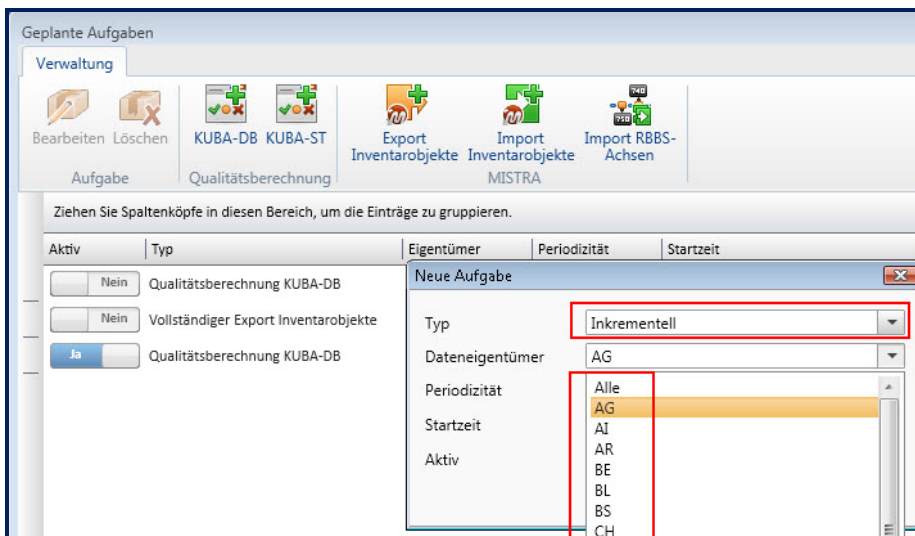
Geplante Aufgaben

Verwaltung

Bearbeiten Löschen
Aufgabe

KUBA-DB KUBA-ST
Qualitätsberechnung

Export Inventarobjekte Import Inventarobjekte Import RBBS-Achsen
MISTRA

Ziehen Sie Spaltenköpfe in diesen Bereich, um die Einträge zu gruppieren.

| Aktiv | Typ | Eigentümer | Periodizität | Startzeit |
|---|---|---|---|---|
| Nein | Qualitätsberechnung KUBA-DB | | | |
| Nein | Vollständiger Export Inventarobjekte | | | |
| Ja | Qualitätsberechnung KUBA-DB | | | |

Neue Aufgabe

Typ Inkrementell
Dateneigentümer AG
Periodizität
Startzeit
Aktiv

Alle
AG
AI
AR
BE
BL
BS
CH